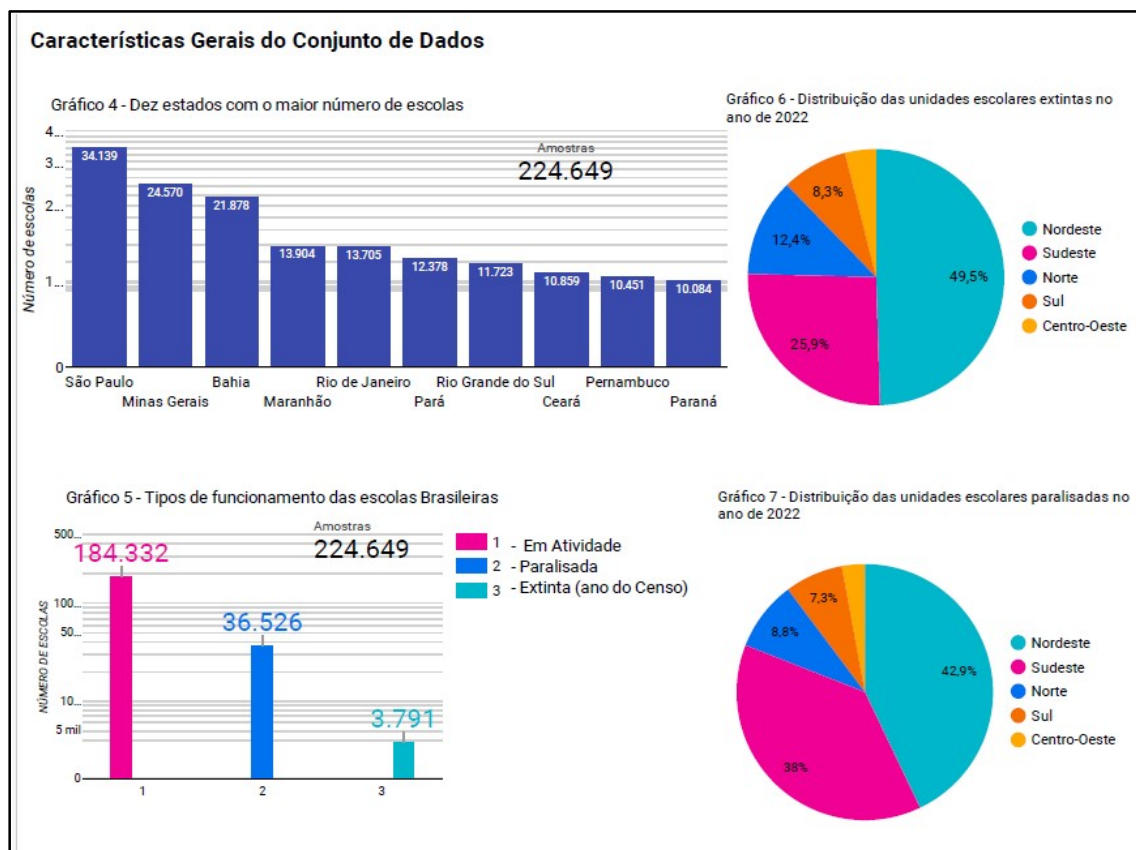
Características Gerais do Conjunto de Dados

Gráfico 4 - Dez estados com o maior número de escolas

Número de escolas

4...
3...
2...
1...
0

Amostras
224.649

34.139
24.570
21.878
13.904
13.705
12.378
11.723
10.859
10.451
10.084

São Paulo
Minas Gerais
Bahia
Maranhão
Rio de Janeiro
Pará
Rio Grande do Sul
Ceará
Pernambuco
Paraná

Gráfico 6 - Distribuição das unidades escolares extintas no ano de 2022

49,5%
25,9%
12,4%
8,3%

Nordeste
Sudeste
Norte
Sul
Centro-Oeste

Gráfico 5 - Tipos de funcionamento das escolas Brasileiras

Amostras
224.649

1 - Em Atividade
2 - Paralisada
3 - Extinta (ano do Censo)

NÚMERO DE ESCOLAS

500...
100...
50...
10...
5 mil
0

184.332
36.526
3.791

1
2
3

Gráfico 7 - Distribuição das unidades escolares paralisadas no ano de 2022

42,9%
38%
8,8%
7,3%

Nordeste
Sudeste
Norte
Sul
Centro-Oeste